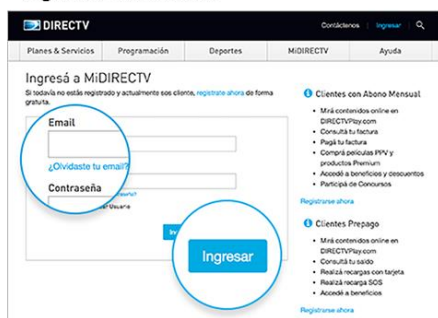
DIRECTV

Contáctenos | Ingresar | 

Planes & Servicios | Programación | Deportes | MiDIRECTV | Ayuda

Ingresá a MiDIRECTV

Si todavía no estás registrado y actualmente sos cliente, registrate ahora de forma gratuita.

Email

¿Olvidaste tu email?

Contraseña

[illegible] Usuario

Ingresar

Clientes con Abono Mensual

• Mirá contenidos online en DIRECTVPlay.com
• Consultá tu factura
• Pagá tu factura
• Comprá películas PPV y productos Premium
• Accedé a beneficios y descuentos
• Participá de Concursos

Registrarse ahora

Clientes Prepago

• Mirá contenidos online en DIRECTVPlay.com
• Consultá tu saldo
• Realizá recargas con tarjeta
• Realizá recarga SOS
• Accedé a beneficios

Registrarse ahora